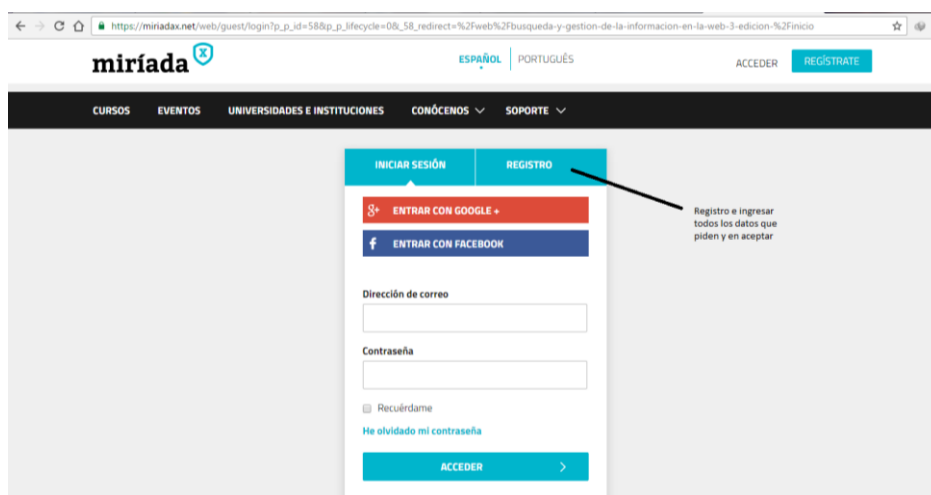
https://miriadax.net/web/guest/login?p_p_id=58&p_p_lifecycle=0&_58_redirect=%2Fweb%2Fbusqueda-y-gestion-de-la-informacion-en-la-web-3-edicion-%2Finicio

miríada X

ESPAÑOL | PORTUGUÊS

ACCEDER

REGÍSTRATE

CURSOS EVENTOS UNIVERSIDADES E INSTITUCIONES CONÓCENOS SOPORTE

INICIAR SESIÓN

REGISTRO

Registro e ingresar todos los datos que piden y en aceptar

g+ ENTRAR CON GOOGLE +

f ENTRAR CON FACEBOOK

Dirección de correo

Contraseña

Recuérdame

He olvidado mi contraseña

ACCEDER